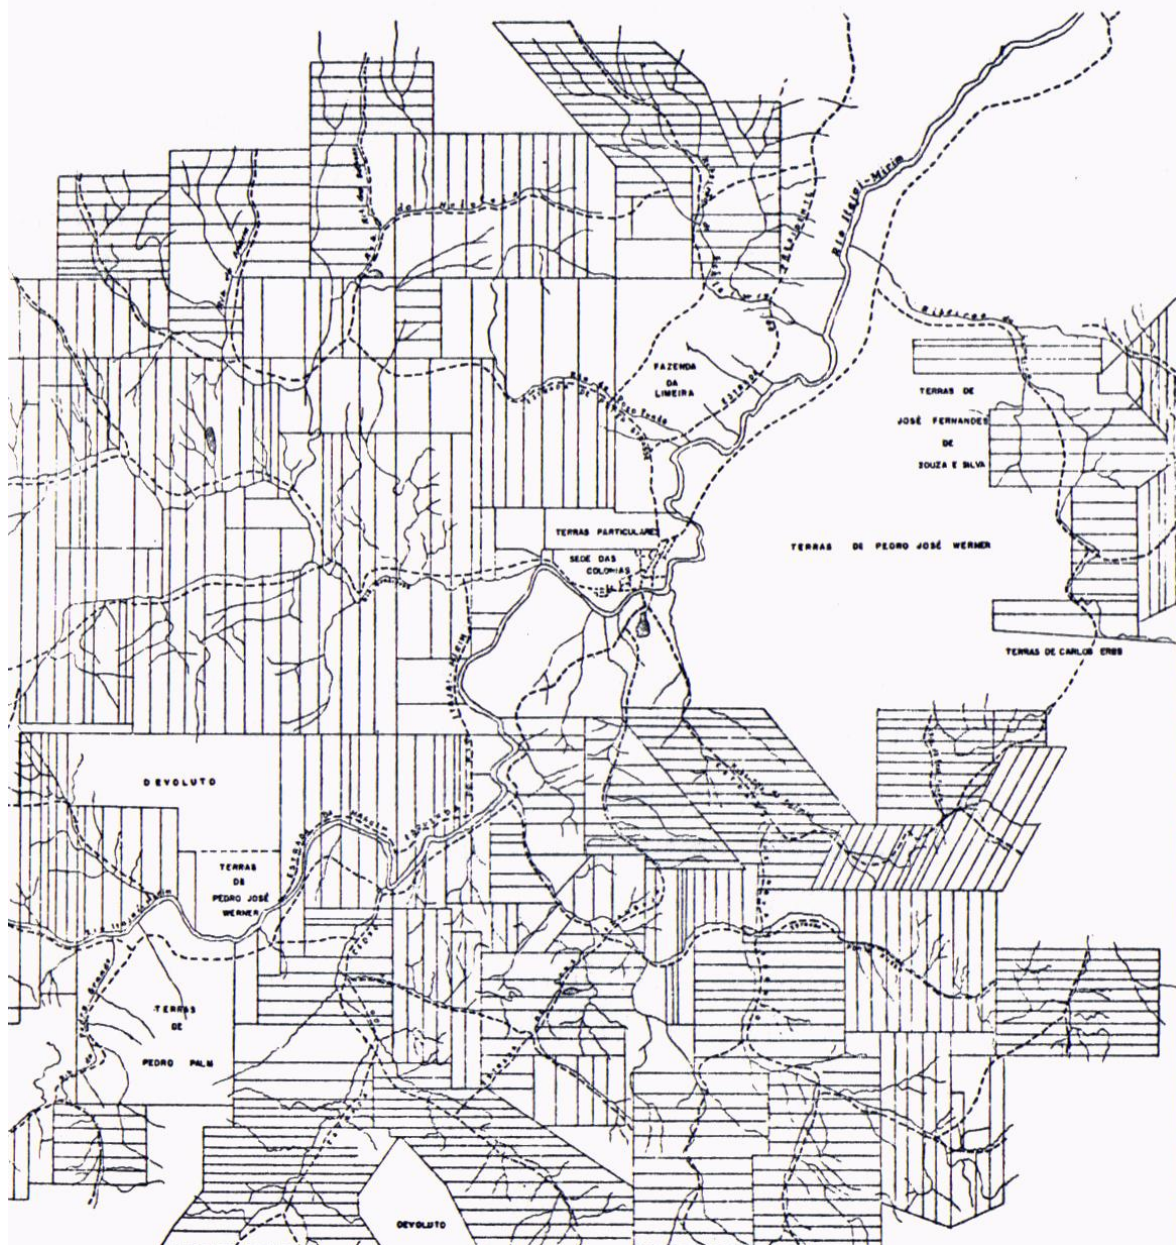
Rio Itajaí-Mirim

FAZENDA DA LIMEIRA

TERRAS DE JOSÉ FERNANDES DE SOUZA E SILVA

TERRAS PARTICULARES

SEDE DAS COLONIAS

TERRAS DE PEDRO JOSÉ WERNER

TERRAS DE CARLOS ERIS

DEVOLUTO

TERRAS DE PEDRO JOSÉ WERNER

TERRAS DE PEDRO PALM

DEVOLUTO